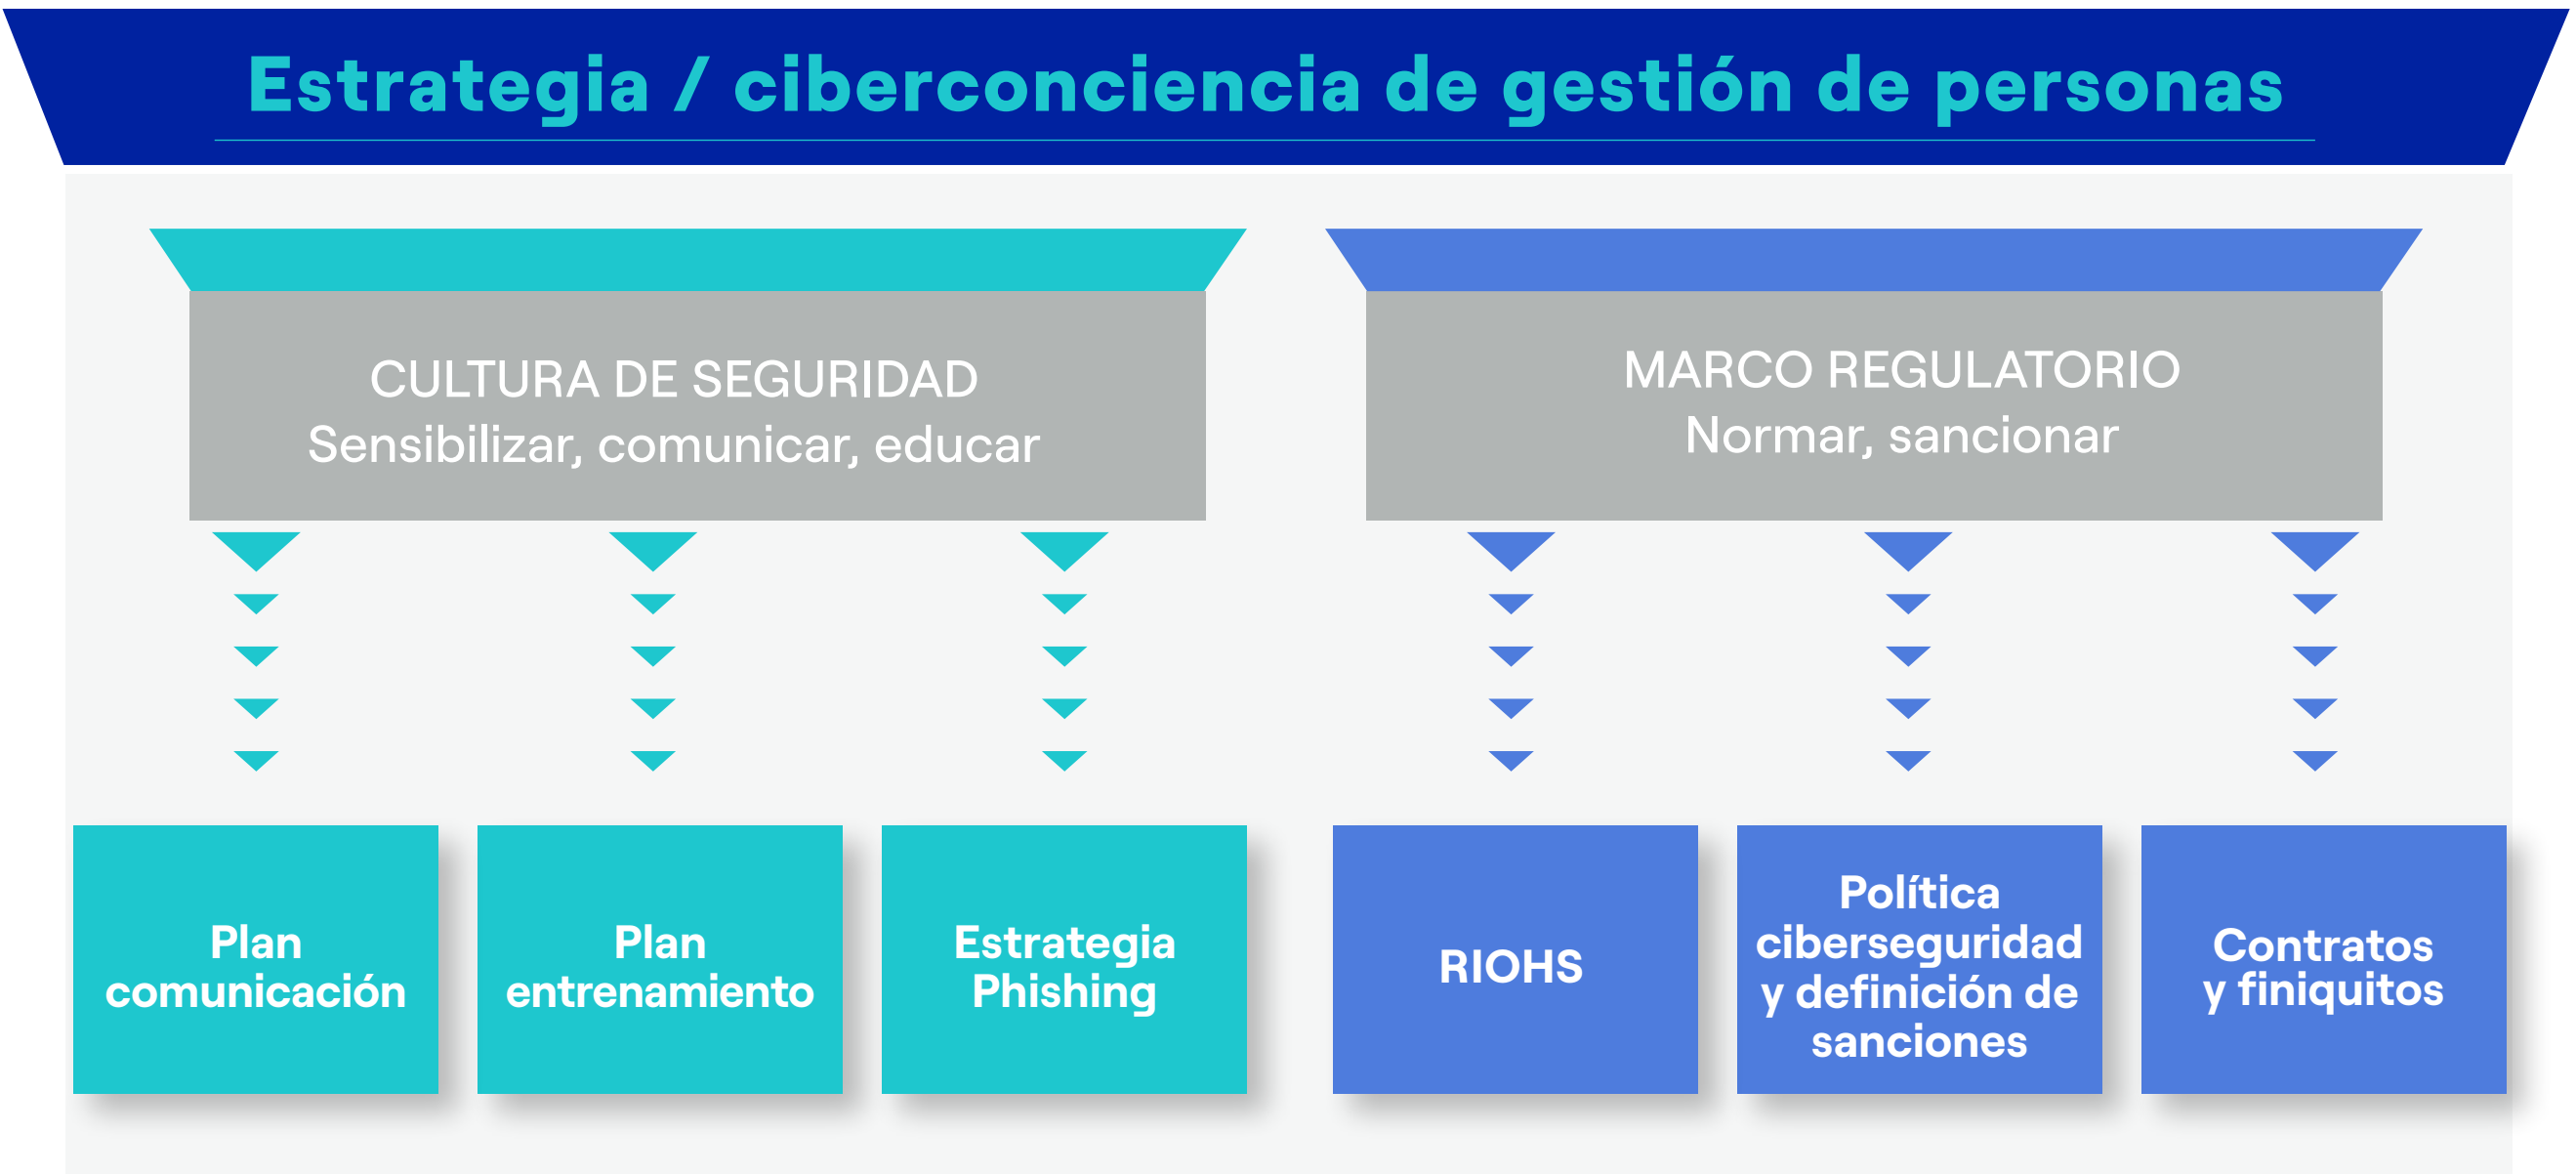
Estrategia / ciberconciencia de gestión de personas

CULTURA DE SEGURIDAD
Sensibilizar, comunicar, educar

MARCO REGULATORIO
Normar, sancionar

Plan comunicación

Plan entrenamiento

Estrategia Phishing

RIOHS

Política ciberseguridad y definición de sanciones

Contratos y finiquitos